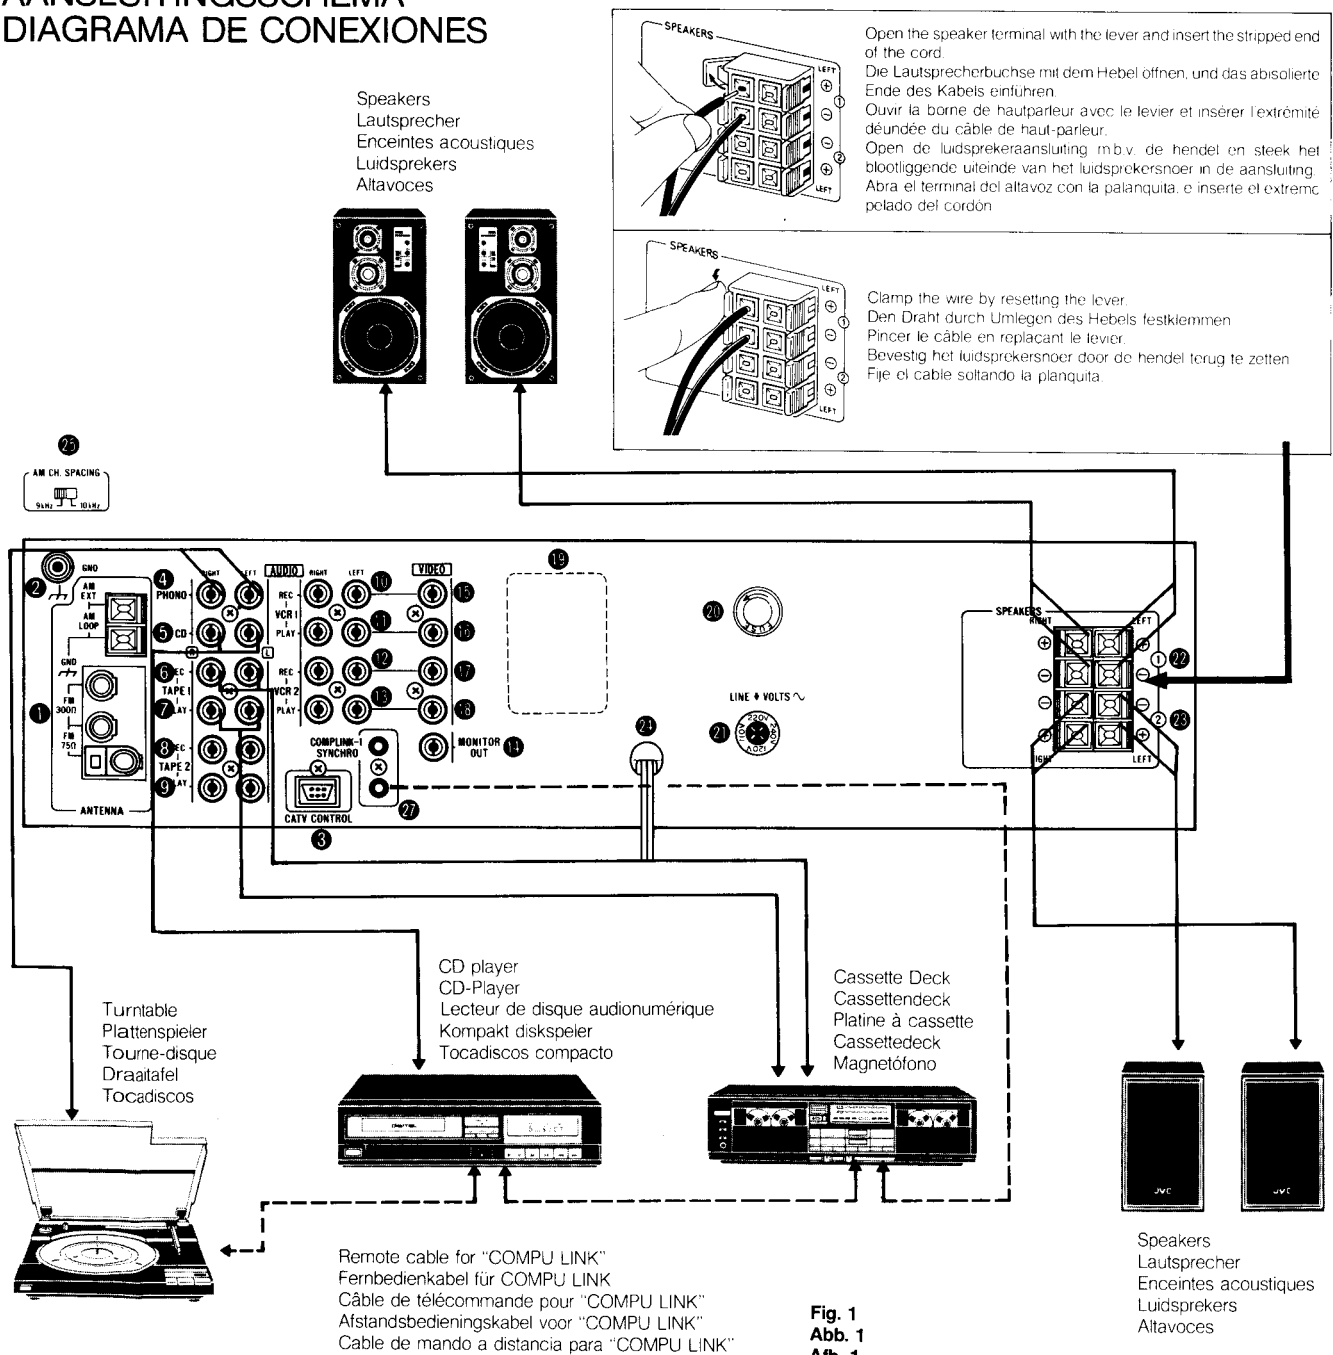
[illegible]ANSLUITINGSSCHEMA
DIAGRAMA DE CONEXIONES

SPEAKERS
LEFT
①
②
LEFT

Open the speaker terminal with the lever and insert the stripped end of the cord.
Die Lautsprecherbuchse mit dem Hebel öffnen, und das abisolierte Ende des Kabels einführen.
Ouvir la borne de hautparleur avec le levier et insérer l'extrémité déundée du câble de haut-parleur.
Open de luidsprekeraansluiting m.b.v. de hendel en steek het blootliggende uiteinde van het luidsprekersnoer in de aansluiting.
Abra el terminal del altavoz con la palanquita, e inserte el extremo pelado del cordón.

SPEAKERS
LEFT
①
②
LEFT

Clamp the wire by resetting the lever.
Den Draht durch Umlegen des Hebels festklemmen.
Pincer le câble en replacant le levier.
Bevestig het luidsprekersnoer door de hendel terug te zetten.
Fije el cable soltando la planquita.

Speakers
Lautsprecher
Enceintes acoustiques
Luidsprekers
Altavoces

25
AM CH. SPACING
9kHz 10kHz

GND
2
AM EXT
AM LOOP
GND
FM 300Ω
FM 75Ω
1
ANTENNA
4 PHONO
5 CD
6 REC TAPE 1
7 PLAY
8 REC TAPE 2
9 PLAY
RIGHT LEFT
L
AUDIO RIGHT LEFT
VIDEO
REC VCR 1 PLAY
REC VCR 2 PLAY
10 11 12 13
15 16 17 18
MONITOR OUT 14
COMPLINK-1 SYNCHRO
CATV CONTROL
3
27
19
20
21
24
LINE ♦ VOLTS ∼
220V 240V 120V
SPEAKERS RIGHT LEFT
①
②
22
23
RIGHT LEFT

CD player
CD-Player
Lecteur de disque audionumérique
Kompakt diskspeler
Tocadiscos compacto

Cassette Deck
Cassettendeck
Platine à cassette
Cassettedeck
Magnetófono

Turntable
Plattenspieler
Tourne-disque
Draaitafel
Tocadiscos

JVC JVC

Remote cable for "COMPU LINK"
Fernbedienkabel für COMPU LINK
Câble de télécommande pour "COMPU LINK"
Afstandsbedieningskabel voor "COMPU LINK"
Cable de mando a distancia para "COMPU LINK"

Fig. 1
Abb. 1
Afb. 1

Speakers
Lautsprecher
Enceintes acoustiques
Luidsprekers
Altavoces